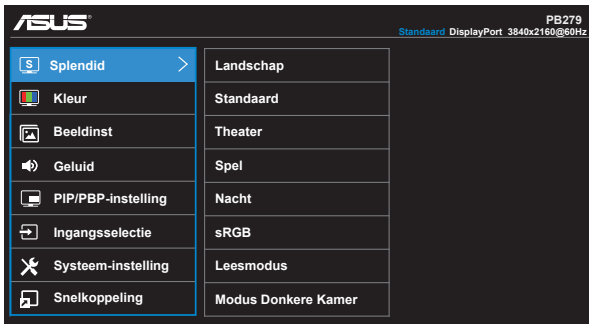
ASUS

PB279
Standaard DisplayPort 3840x2160@60Hz

S Splendid
Kleur
Beeldinst
Geluid
PIP/PBP-instelling
Ingangsselectie
Systeem-instelling
Snelkoppeling

Landschap
Standaard
Theater
Spel
Nacht
sRGB
Leesmodus
Modus Donkere Kamer